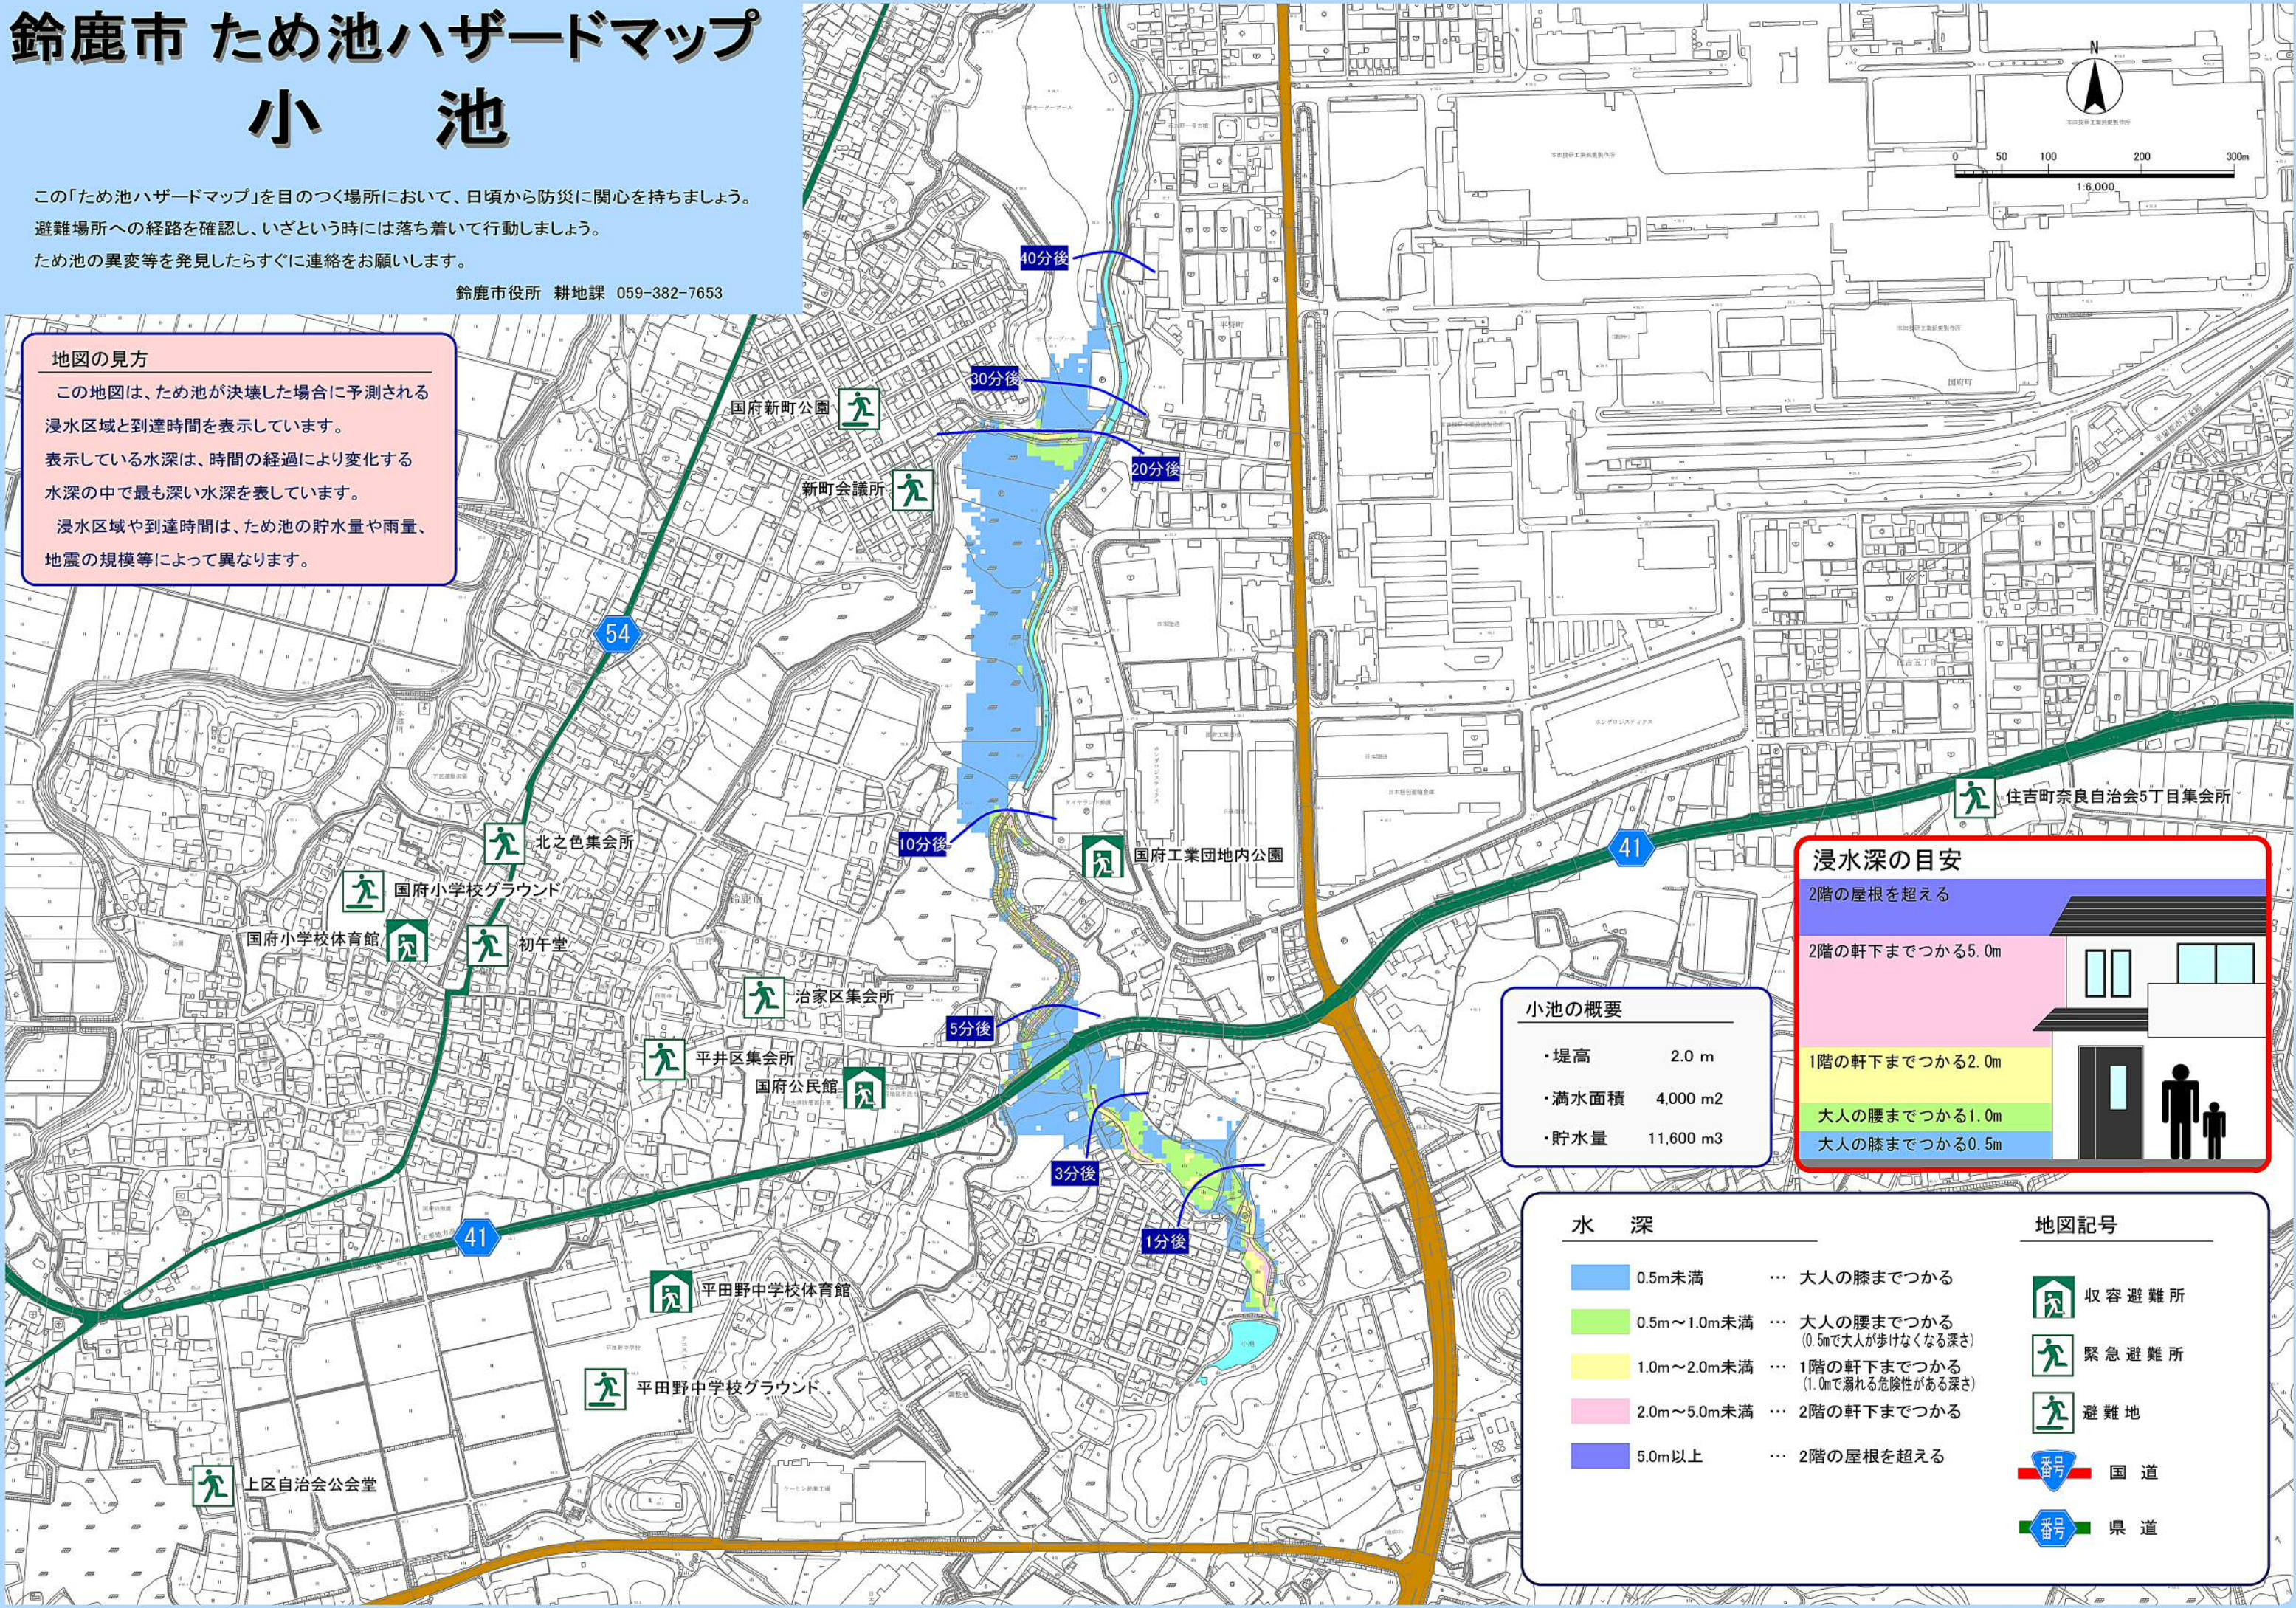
鈴鹿市 ため池ハザードマップ
小 池

この「ため池ハザードマップ」を目のつく場所において、日頃から防災に関心を持ちましょう。
避難場所への経路を確認し、いざという時には落ち着いて行動しましょう。
ため池の異変等を発見したらすぐに連絡をお願いします。

鈴鹿市役所 耕地課 059-382-7653

地図の見方
この地図は、ため池が決壊した場合に予測される浸水区域と到達時間を表示しています。
表示している水深は、時間の経過により変化する水深の中で最も深い水深を表しています。
浸水区域や到達時間は、ため池の貯水量や雨量、地震の規模等によって異なります。

N
0 50 100 200 300m
1:6,000

40分後
30分後
20分後
10分後
5分後
3分後
1分後

国府新町公園
新町会議所
54
北之色集会所
国府小学校グラウンド
国府小学校体育館
初午堂
治家区集会所
平井区集会所
国府公民館
国府工業団地内公園
住吉町奈良自治会5丁目集会所
41
41
平田野中学校体育館
平田野中学校グラウンド
上区自治会公会堂

浸水深の目安
2階の屋根を超える
2階の軒下までつかる5.0m
1階の軒下までつかる2.0m
大人の腰までつかる1.0m
大人の膝までつかる0.5m

小池の概要
・堤高 2.0 m
・満水面積 4,000 m2
・貯水量 11,600 m3

水 深
0.5m未満 … 大人の膝までつかる
0.5m～1.0m未満 … 大人の腰までつかる (0.5mで大人が歩けなくなる深さ)
1.0m～2.0m未満 … 1階の軒下までつかる (1.0mで溺れる危険性がある深さ)
2.0m～5.0m未満 … 2階の軒下までつかる
5.0m以上 … 2階の屋根を超える

地図記号
収容避難所
緊急避難所
避難地
番号 国道
番号 県道